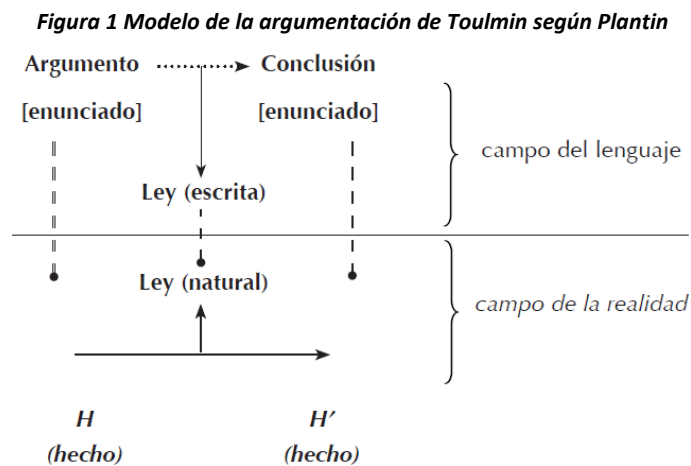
Figura 1 Modelo de la argumentación de Toulmin según Plantin

Argumento Conclusión

[enunciado] [enunciado]

campo del lenguaje

Ley (escrita)

Ley (natural)

campo de la realidad

H H′

(hecho) (hecho)